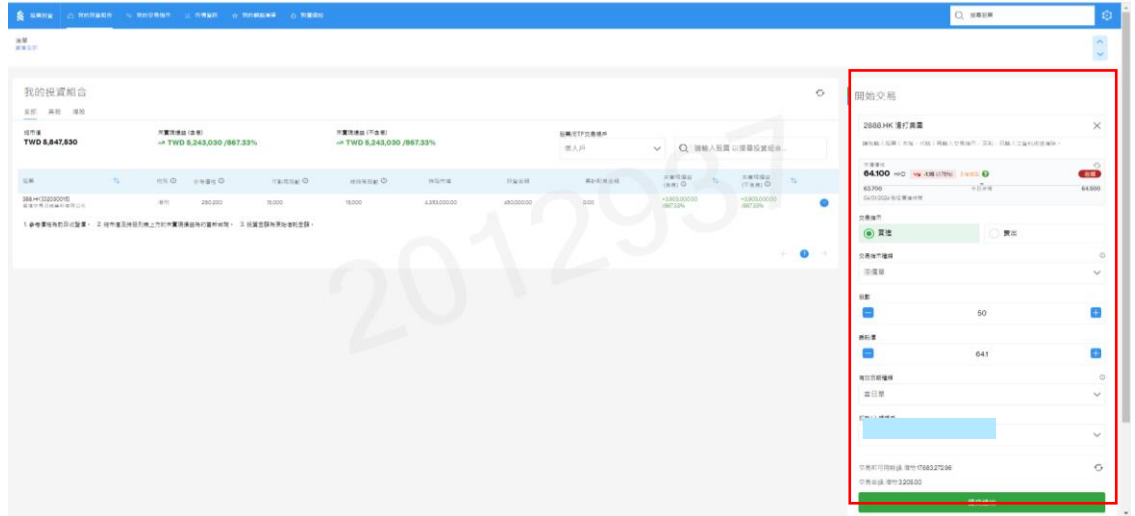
我的投資組合

全部 美股 港股

總市值
TWD 5,847,530

未實現損益 (含費)
TWD 5,243,030 /867.33%

未實現損益 (不含費)
TWD 5,243,030 /867.33%

股票/ETF交易帳戶

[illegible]

請輸入股票 以搜尋投資組合...

| 股票 | | 幣別 | 目前價位 | 可動用股數 | 持有股數 | 持有市值 | 投資金額 | 成本 | 未實現損益 (含費) | | 未實現損益 (不含費) | |
|---|---|---|---|---|---|---|---|---|---|---|---|---|
| 2888.HK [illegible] | | 港幣 | 280,200 | 15,000 | 15,000 | 4,203,000.00 | 450,000.00 | 0.00 | +3,603,000.00 /867.33% | | +3,603,000.00 /867.33% | |

開始交易

2888.HK 渣打集團

交易帳戶

買進 賣出

交易帳戶種類

股數

50

委託價

641

有效期限種類

當日單

交易前可用額度 港幣 17,683,272.96

交易金額 港幣 3,205.00

64.100 HKD

64.600

2012937